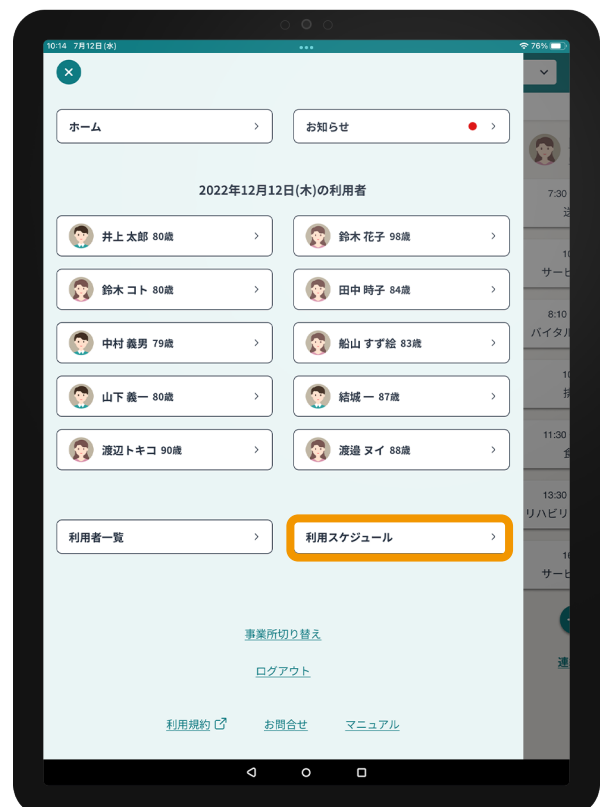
10:14 7月12日(水)

76%

ホーム

お知らせ

2022年12月12日(木)の利用者

井上 太郎 80歳

鈴木 花子 98歳

鈴木 コト 80歳

田中 時子 84歳

中村 義男 79歳

船山 すず絵 83歳

山下 義一 80歳

結城 一 87歳

渡辺トキコ 90歳

渡邉 ヌイ 88歳

利用者一覧

利用スケジュール

事業所切り替え

ログアウト

利用規約

お問合せ

マニュアル

7:30

送

10

サービ

8:10

バイタル

10

11:30

13:30

リハビリ

10

サービ

連